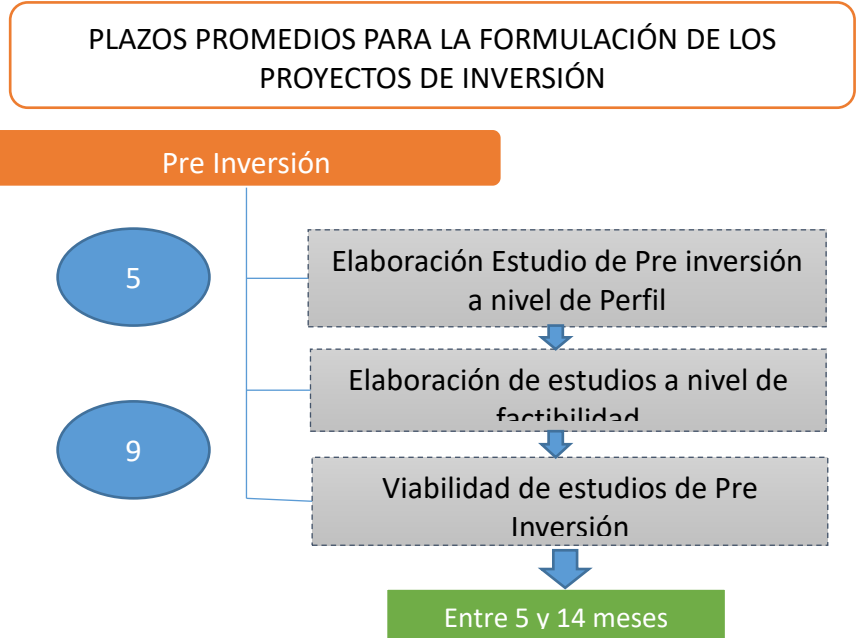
PLAZOS PROMEDIOS PARA LA FORMULACIÓN DE LOS PROYECTOS DE INVERSIÓN

Pre Inversión

5

Elaboración Estudio de Pre inversión a nivel de Perfil

Elaboración de estudios a nivel de factibilidad

9

Viabilidad de estudios de Pre Inversión

Entre 5 y 14 meses